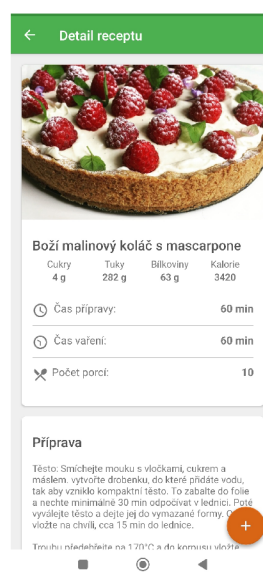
Detail receptu

Boží malinový koláč s mascarpone

| Cukry | Tuky | Bílkoviny | Kalorie |
|---|---|---|---|
| 4 g | 282 g | 63 g | 3420 |

Čas přípravy: 60 min

Čas vaření: 60 min

Počet porcí: 10

Příprava

Těsto: Smíchejte mouku s vločkami, cukrem a máslem. vytvořte drobenku, do které přidáte vodu, tak aby vzniklo kompaktní těsto. To zabalte do folie a nechte minimálně 30 min odpočívat v lednici. Poté vyválejte těsto a dejte jej do vymazané formy. O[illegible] vložte na chvíli, cca 15 min do lednice.

Troubu předehřejte na 170°C a do korpusu vložte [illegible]

+